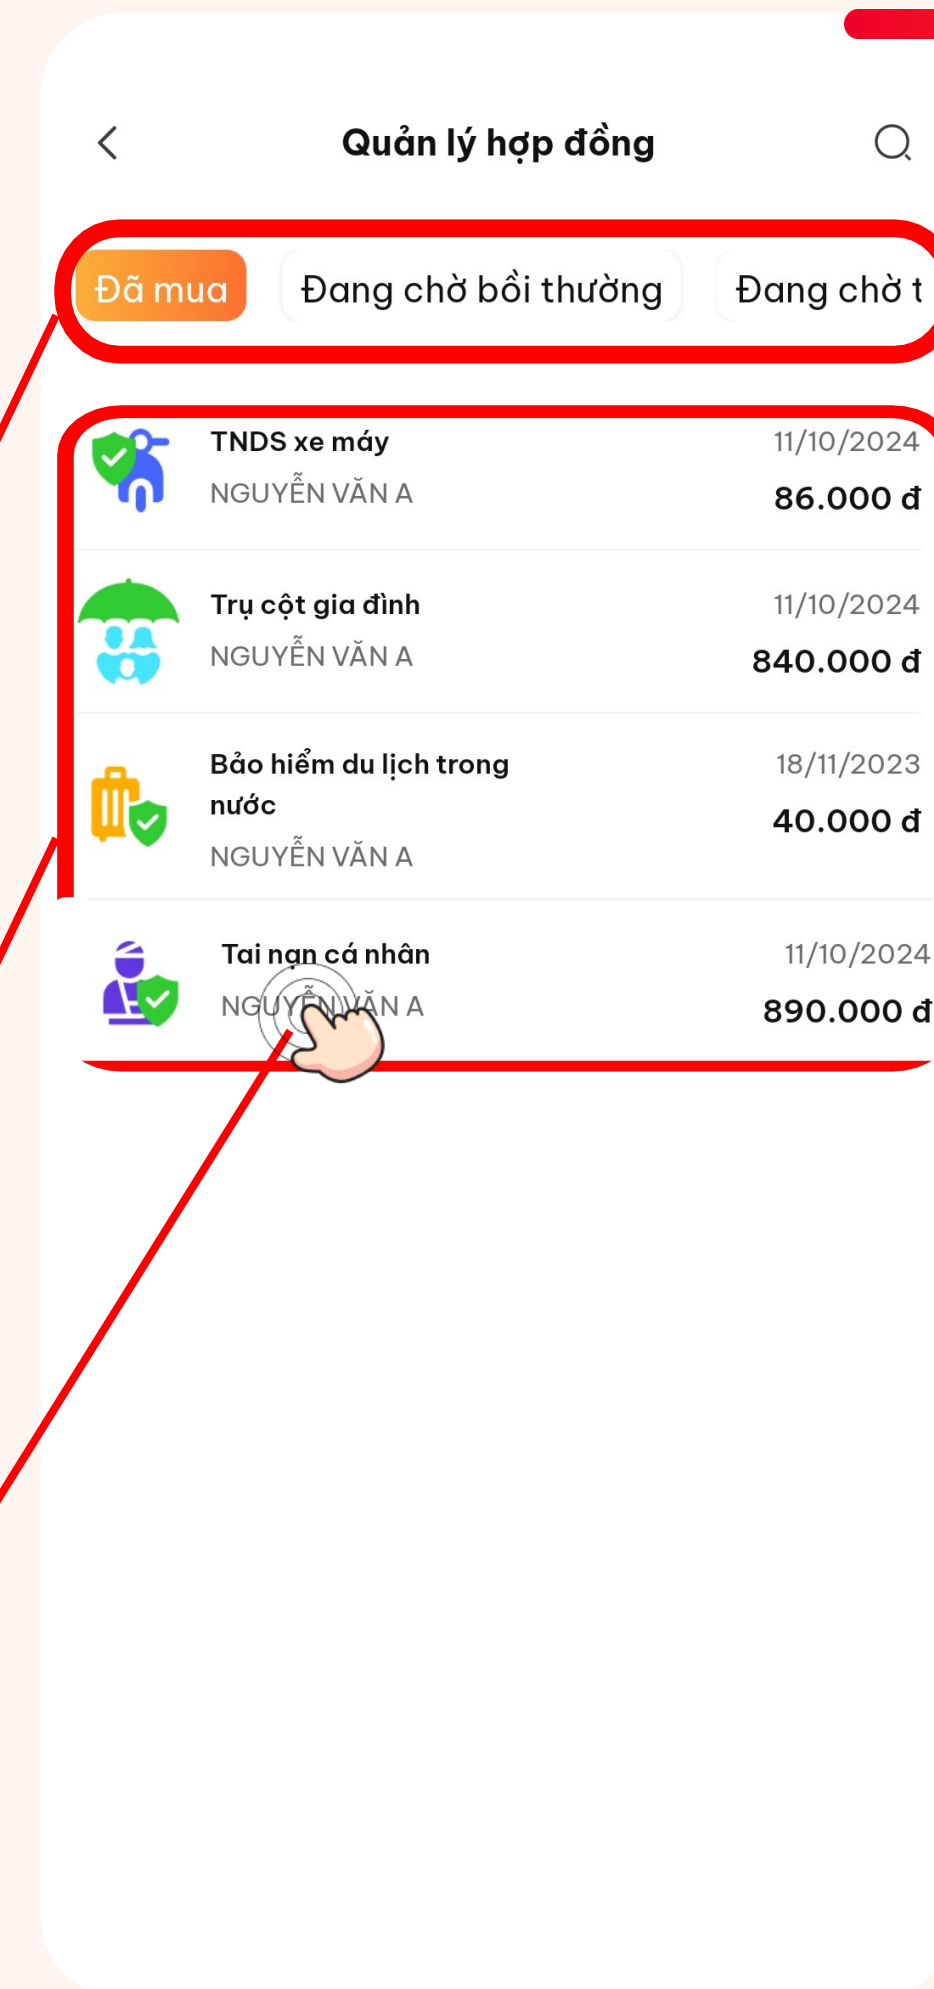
Quản lý hợp đồng

Đã mua

Đang chờ bồi thường

Đang chờ t

TNDS xe máy
NGUYỄN VĂN A
11/10/2024
86.000 đ

Trụ cột gia đình
NGUYỄN VĂN A
11/10/2024
840.000 đ

Bảo hiểm du lịch trong nước
NGUYỄN VĂN A
18/11/2023
40.000 đ

Tai nạn cá nhân
NGUYỄN VĂN A
11/10/2024
890.000 đ